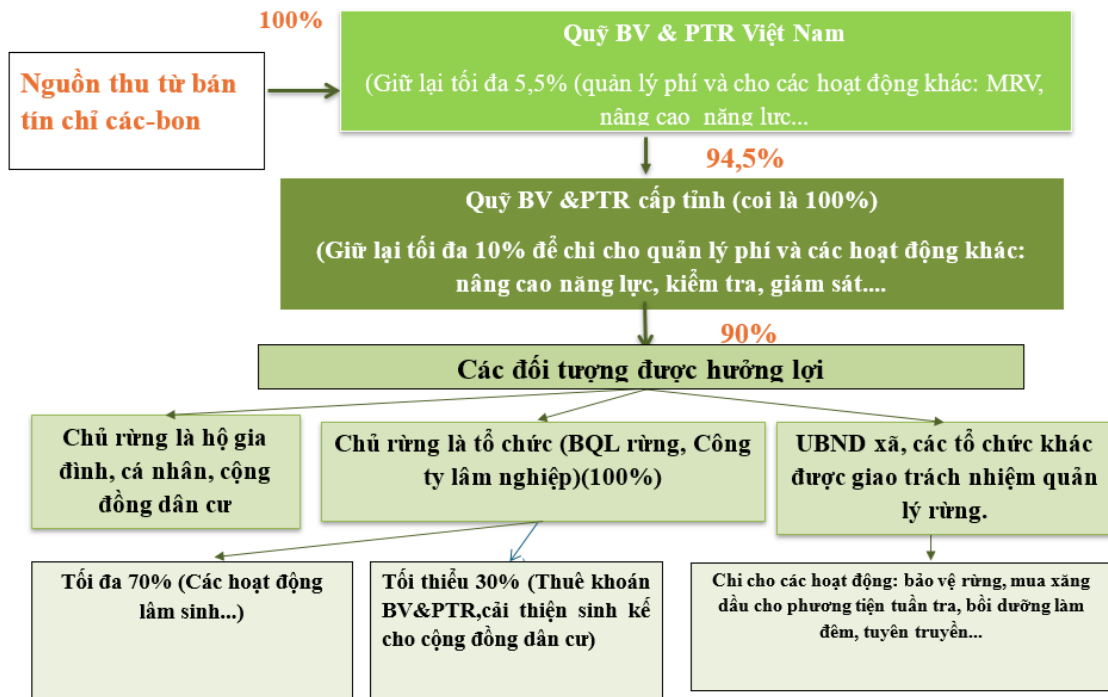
100%

Nguồn thu từ bán tín chỉ các-bon

Quỹ BV & PTR Việt Nam

(Giữ lại tối đa 5,5% (quản lý phí và cho các hoạt động khác: MRV, nâng cao năng lực...

94,5%

Quỹ BV &PTR cấp tỉnh (coi là 100%)

(Giữ lại tối đa 10% để chi cho quản lý phí và các hoạt động khác: nâng cao năng lực, kiểm tra, giám sát....

90%

Các đối tượng được hưởng lợi

Chủ rừng là hộ gia đình, cá nhân, cộng đồng dân cư

Chủ rừng là tổ chức (BQL rừng, Công ty lâm nghiệp)(100%)

UBND xã, các tổ chức khác được giao trách nhiệm quản lý rừng.

Tối đa 70% (Các hoạt động lâm sinh...)

Tối thiểu 30% (Thuê khoán BV&PTR,cải thiện sinh kế cho cộng đồng dân cư)

Chi cho các hoạt động: bảo vệ rừng, mua xăng dầu cho phương tiện tuần tra, bồi dưỡng làm đêm, tuyên truyền...